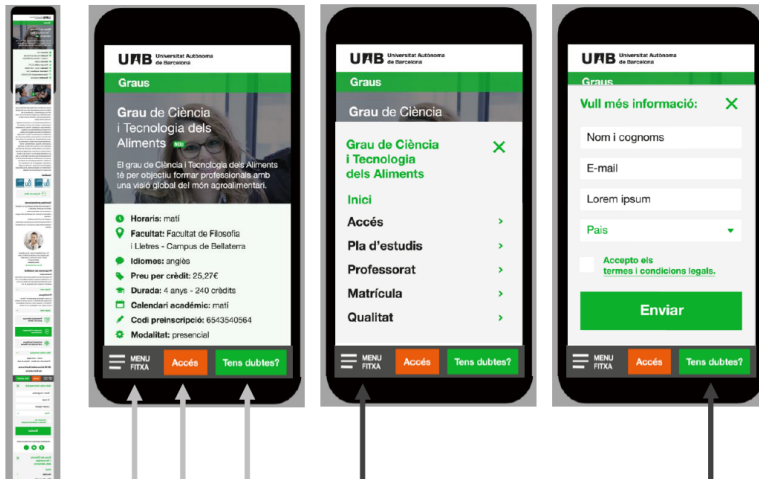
UAB Universitat Autònoma de Barcelona

Graus

Grau de Ciència i Tecnologia dels Aliments

El grau de Ciència i Tecnologia dels Aliments té per objectiu formar professionals amb una visió global del món agroalimentari.

Horaris: matí
Facultat: Facultat de Filosofia i Lletres - Campus de Bellaterra
Idiomes: anglès
Preu per crèdit: 25,27€
Durada: 4 anys - 240 crèdits
Calendari acadèmic: matí
Codi preinscripció: 6543540564
Modalitat: presencial

MENU FITXA
Accés
Tens dubtes?

UAB Universitat Autònoma de Barcelona

Graus

Grau de Ciència

Grau de Ciència i Tecnologia dels Aliments

Inici
Accés
Pla d'estudis
Professorat
Matrícula
Qualitat

MENU FITXA
Accés
Tens dubtes?

UAB Universitat Autònoma de Barcelona

Graus

Vull més informació:

Nom i cognoms
E-mail
Lorem ipsum
País

Accepto els termes i condicions legals.

Enviar

MENU FITXA
Accés
Tens dubtes?